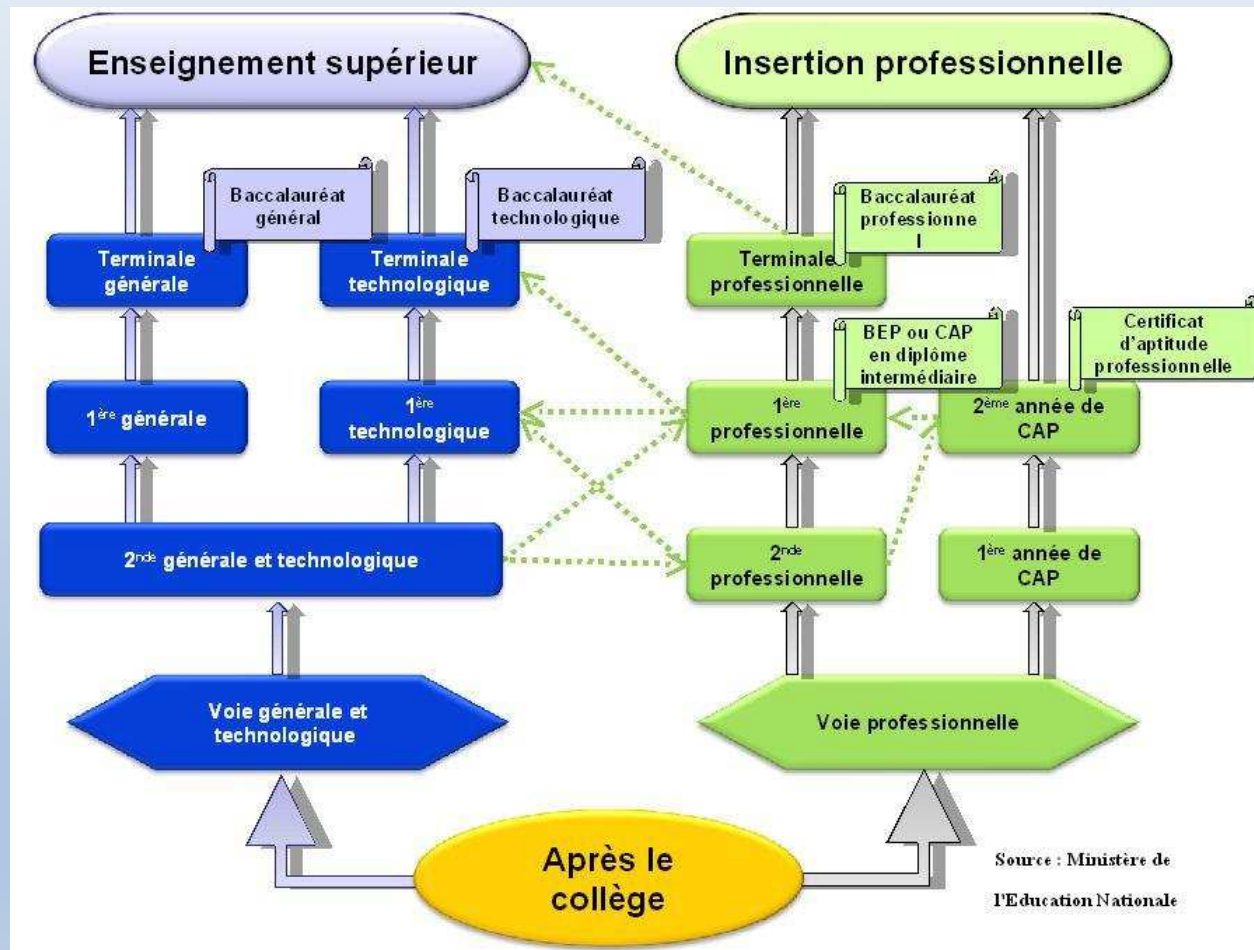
Enseignement supérieur

Insertion professionnelle

Baccalauréat général

Baccalauréat technologique

Baccalauréat professionne l

Terminale générale

Terminale technologique

Terminale professionnelle

BEP ou CAP en diplôme intermédiaire

Certificat d'aptitude professionnelle

1$^{ère}$ générale

1$^{ère}$ technologique

1$^{ère}$ professionnelle

2$^{ème}$ année de CAP

2$^{nde}$ générale et technologique

2$^{nde}$ professionnelle

1$^{ère}$ année de CAP

Voie générale et technologique

Voie professionnelle

Après le collège

Source : Ministère de l'Education Nationale